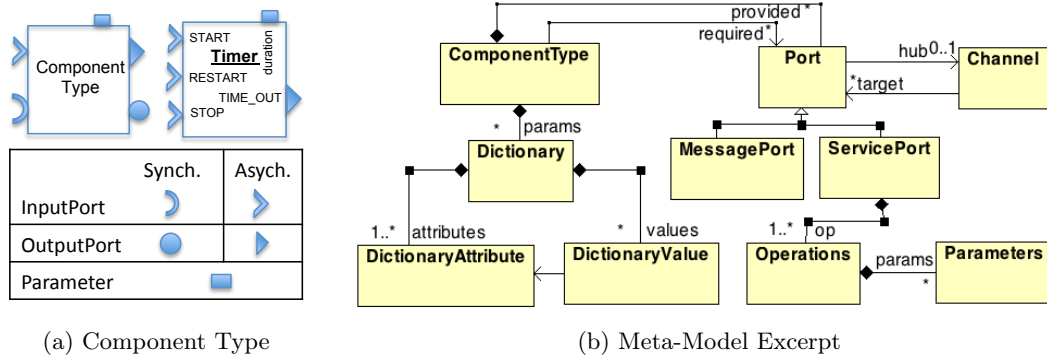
Component Type

START
RESTART
STOP
Timer
duration
TIME_OUT

| | Synch. | Asych. |
|---|---|---|
| InputPort | | |
| OutputPort | | |
| Parameter | | |

(a) Component Type

ComponentType
provided *
required *
Port
hub 0..1
Channel
* target
* params
Dictionary
MessagePort
ServicePort
1..* attributes
* values
1..* op
DictionaryAttribute
DictionaryValue
Operations
params
*
Parameters

(b) Meta-Model Excerpt